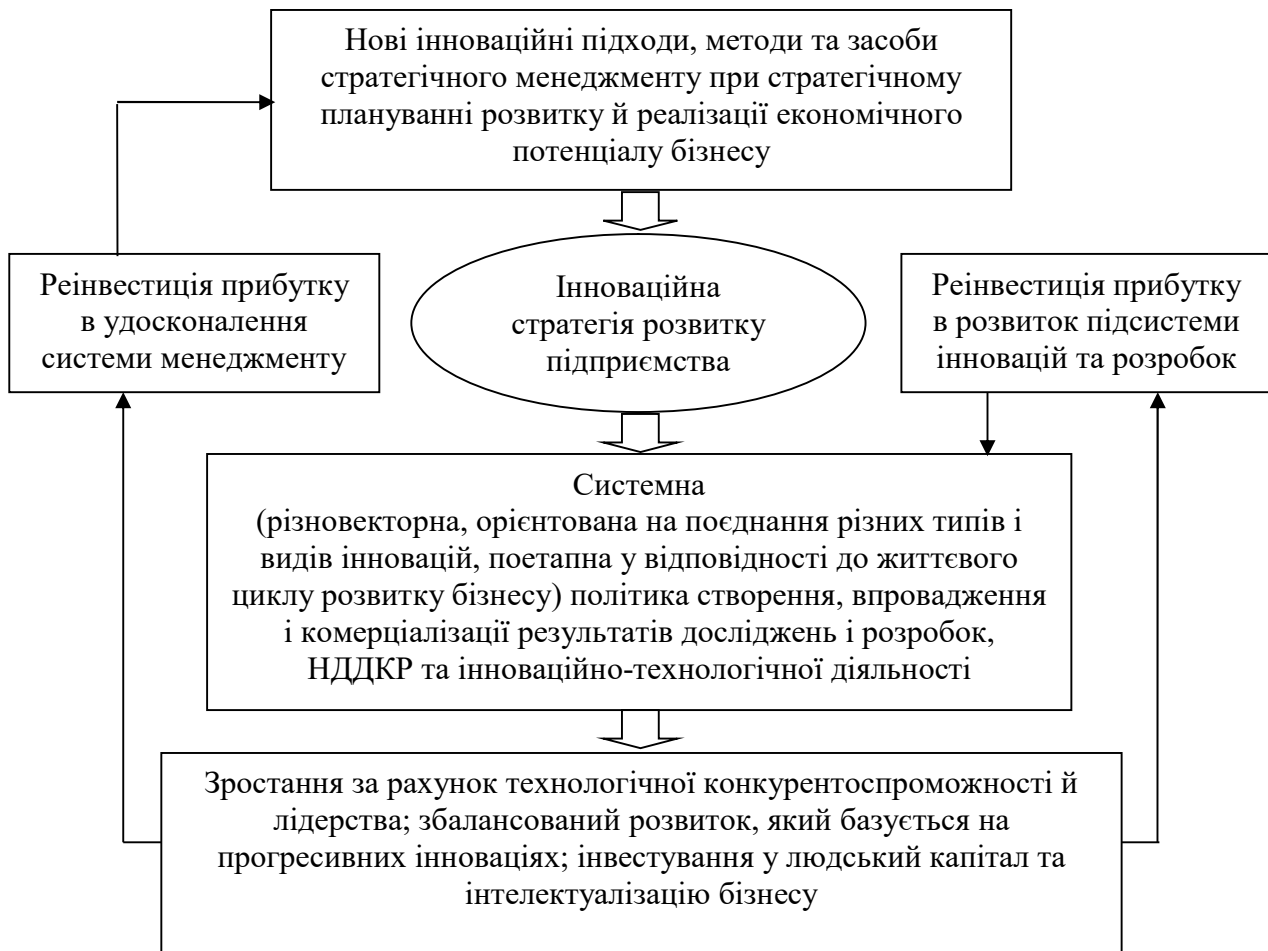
Нові інноваційні підходи, методи та засоби стратегічного менеджменту при стратегічному плануванні розвитку й реалізації економічного потенціалу бізнесу

Реінвестиція прибутку в удосконалення системи менеджменту

Інноваційна стратегія розвитку підприємства

Реінвестиція прибутку в розвиток підсистеми інновацій та розробок

Системна
(різновекторна, орієнтована на поєднання різних типів і видів інновацій, поетапна у відповідності до життєвого циклу розвитку бізнесу) політика створення, впровадження і комерціалізації результатів досліджень і розробок, НДДКР та інноваційно-технологічної діяльності

Зростання за рахунок технологічної конкурентоспроможності й лідерства; збалансований розвиток, який базується на прогресивних інноваціях; інвестування у людський капітал та інтелектуалізацію бізнесу